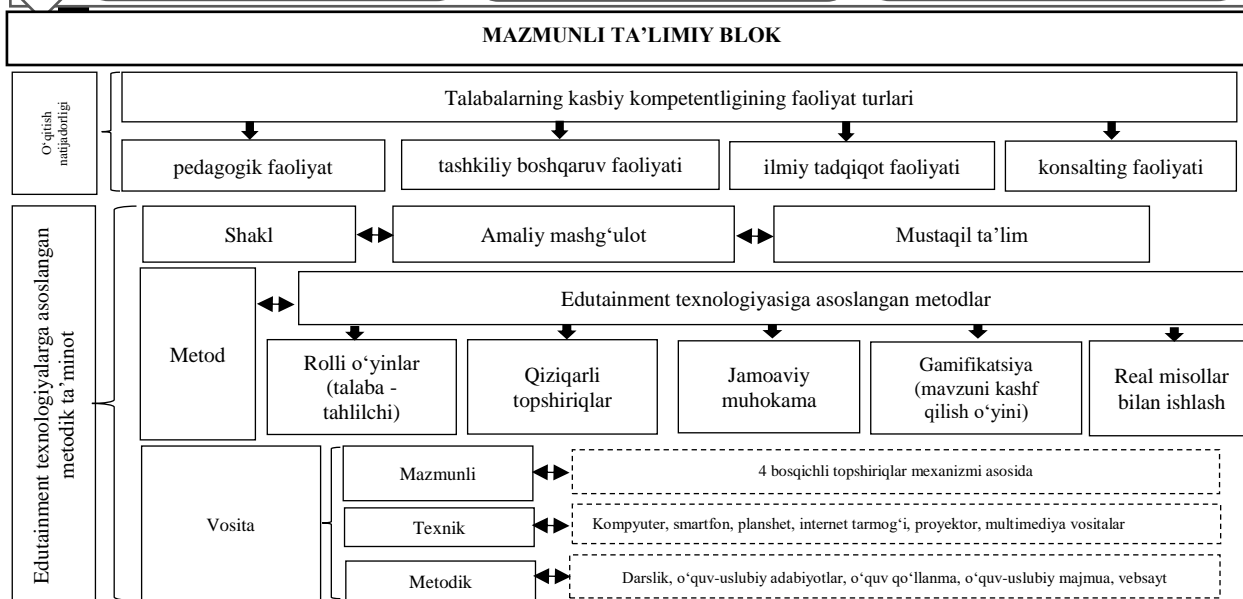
MAZMUNLI TA’LIMIY BLOK

O‘qitish natijadorligi

Talabalarning kasbiy kompetentligining faoliyat turlari

pedagogik faoliyat

tashkiliy boshqaruv faoliyati

ilmiy tadqiqot faoliyati

konsalting faoliyati

Edutainment texnologiyalarga asoslangan metodik ta’minot

Shakl

Amaliy mashg‘ulot

Mustaqil ta’lim

Metod

Edutainment texnologiyasiga asoslangan metodlar

Rolli o‘yinlar (talaba - tahlilchi)

Qiziqarli topshiriqlar

Jamoaviy muhokama

Gamifikatsiya (mavzuni kashf qilish o‘yini)

Real misollar bilan ishlash

Vosita

Mazmunli

4 bosqichli topshiriqlar mexanizmi asosida

Texnik

Kompyuter, smartfon, planshet, internet tarmog‘i, proyektor, multimediya vositalar

Metodik

Darslik, o‘quv-uslubiy adabiyotlar, o‘quv qo‘llanma, o‘quv-uslubiy majmua, vebsayt